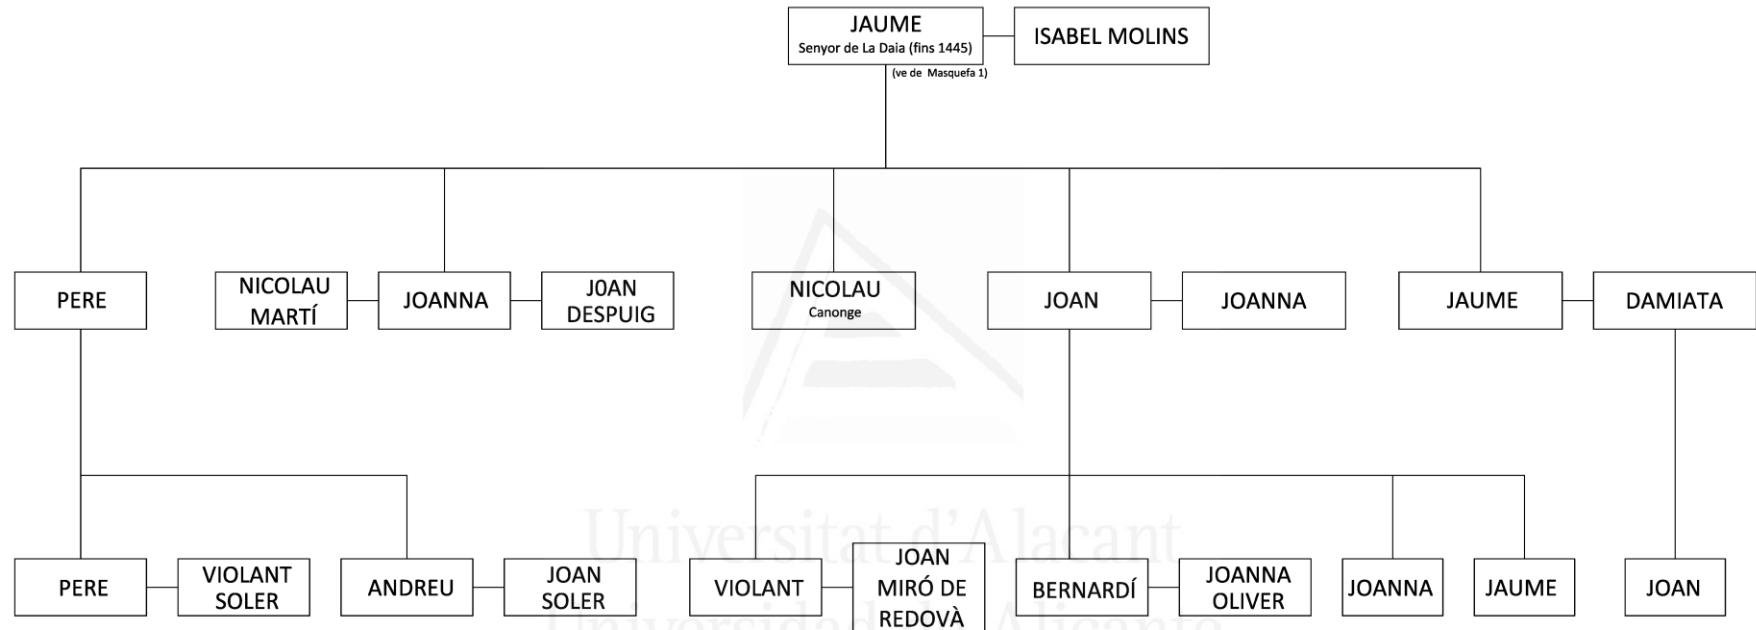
JAUME
Senyor de La Daia (fins 1445)

ISABEL MOLINS

(ve de Masquefa 1)

PERE

NICOLAU MARTÍ

JOANNA

J0AN DESPUIG

NICOLAU
Canonge

JOAN

JOANNA

JAUME

DAMIATA

PERE

VIOLANT SOLER

ANDREU

JOAN SOLER

VIOLANT

JOAN MIRÓ DE REDOVÀ

BERNARDÍ

JOANNA OLIVER

JOANNA

JAUME

JOAN

Universitat d'Alacant
Universidad de Alicante